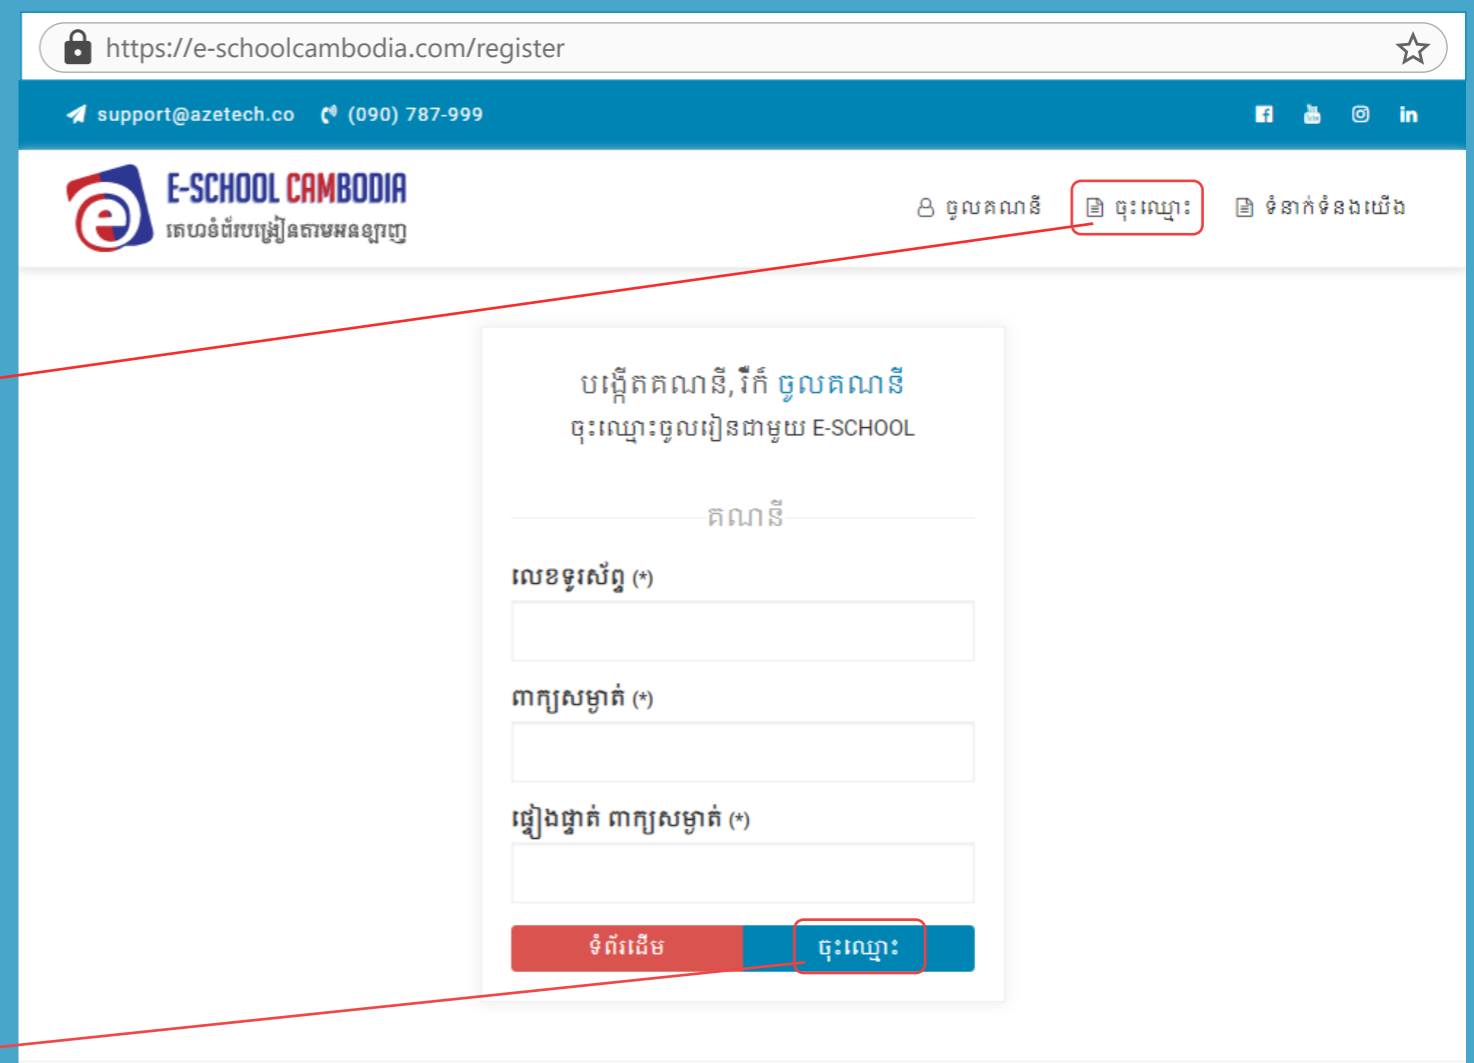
https://e-schoolcambodia.com/register

support@azetech.co (090) 787-999

E-SCHOOL CAMBODIA
គេហទំព័របង្រៀនតាមអនឡាញ

ចូលគណនី ចុះឈ្មោះ ទំនាក់ទំនងយើង

បង្កើតគណនី, រឺក៏ ចូលគណនី
ចុះឈ្មោះចូលរៀនជាមួយ E-SCHOOL

គណនី

លេខទូរស័ព្ទ (*)

ពាក្យសម្ងាត់ (*)

ផ្ទៀងផ្ទាត់ ពាក្យសម្ងាត់ (*)

ទំព័រដើម ចុះឈ្មោះ